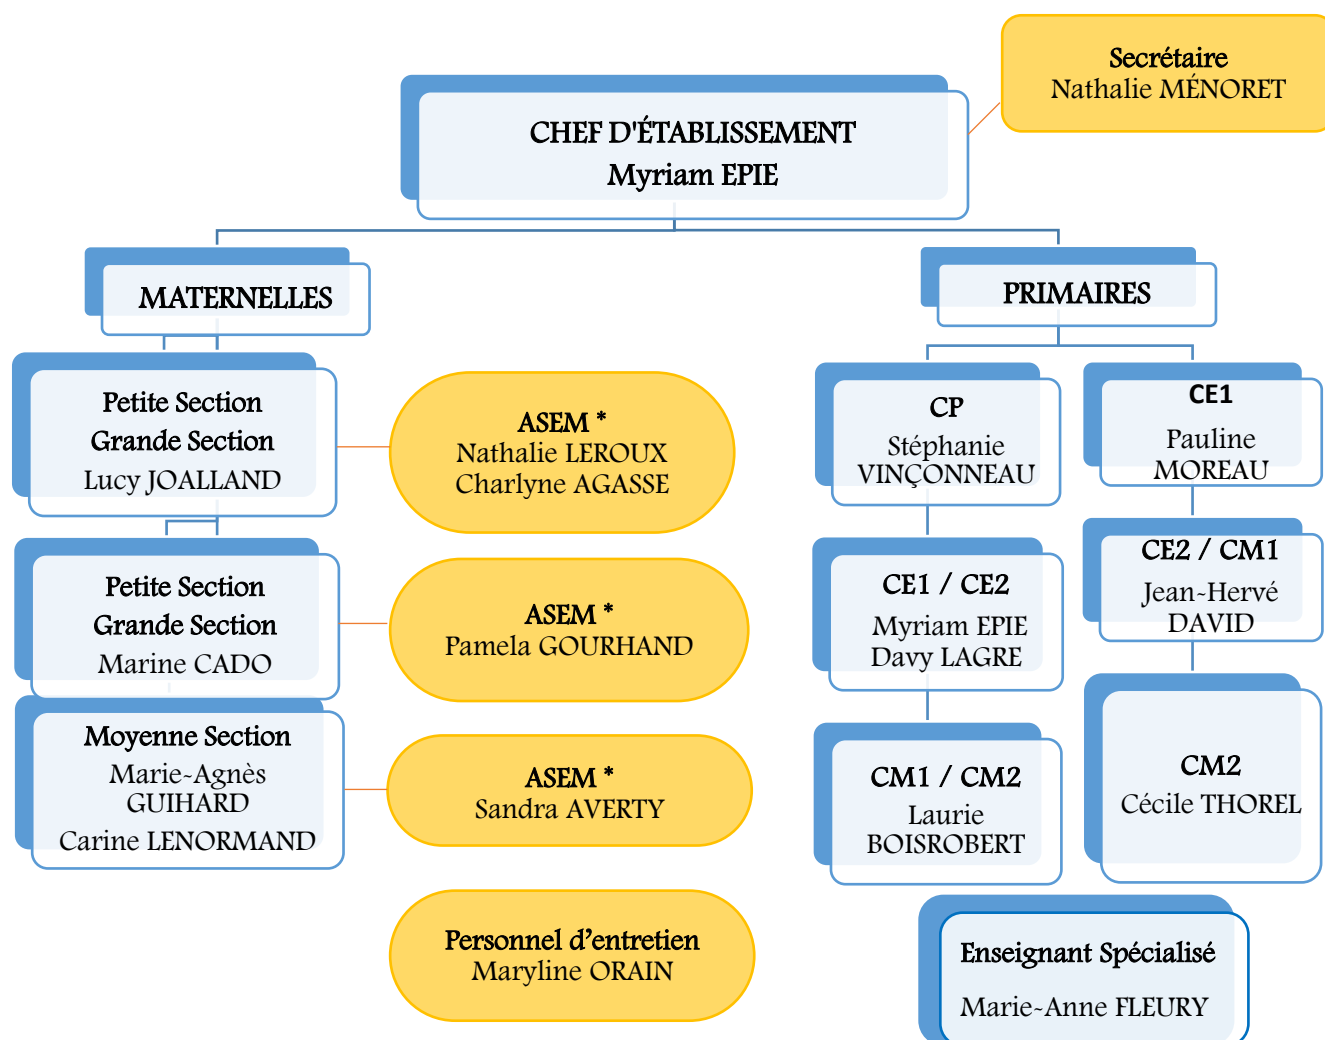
Secrétaire
Nathalie MÉNORET

CHEF D'ÉTABLISSEMENT
Myriam EPIE

MATERNELLES

PRIMAIRES

Petite Section
Grande Section
Lucy JOALLAND

ASEM *
Nathalie LEROUX
Charlyne AGASSE

Petite Section
Grande Section
Marine CADO

ASEM *
Pamela GOURHAND

Moyenne Section
Marie-Agnès GUIHARD
Carine LENORMAND

ASEM *
Sandra AVERTY

Personnel d'entretien
Maryline ORAIN

CP
Stéphanie VINÇONNEAU

CE1
Pauline MOREAU

CE1 / CE2
Myriam EPIE
Davy LAGRE

CE2 / CM1
Jean-Hervé DAVID

CM1 / CM2
Laurie BOISROBERT

CM2
Cécile THOREL

Enseignant Spécialisé
Marie-Anne FLEURY